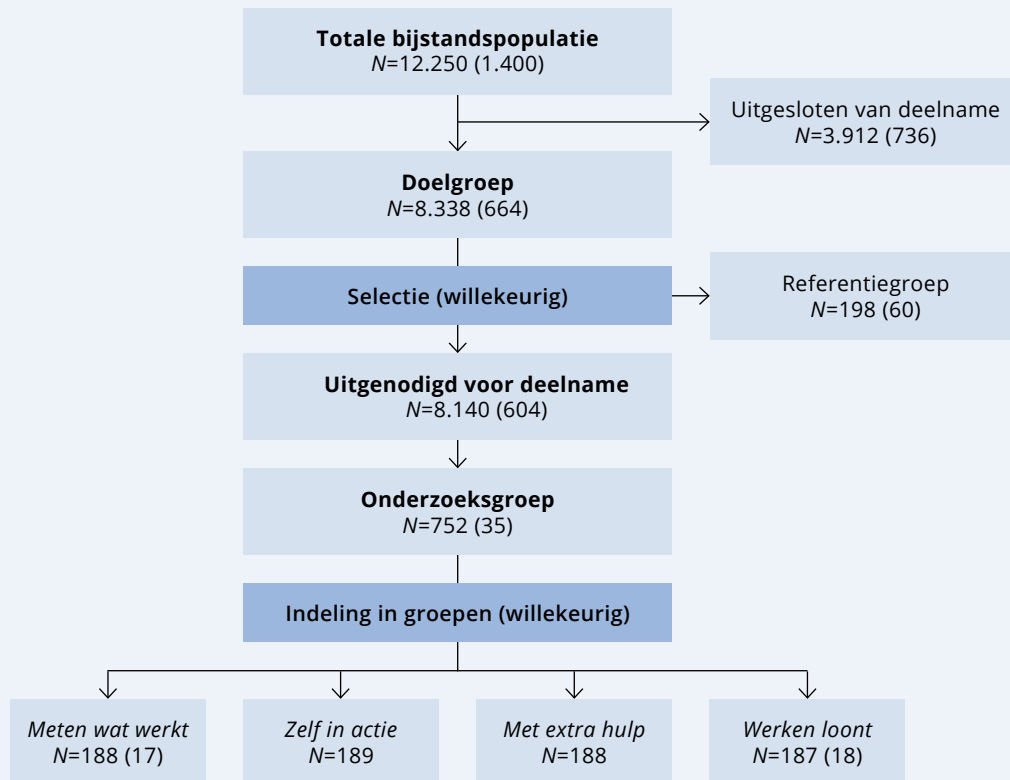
Totale bijstandspopulatie
$N$=12.250 (1.400)

Uitgesloten van deelname
$N$=3.912 (736)

Doelgroep
$N$=8.338 (664)

Selectie (willekeurig)

Referentiegroep
$N$=198 (60)

Uitgenodigd voor deelname
$N$=8.140 (604)

Onderzoeksgroep
$N$=752 (35)

Indeling in groepen (willekeurig)

Meten wat werkt
$N$=188 (17)

Zelf in actie
$N$=189

Met extra hulp
$N$=188

Werken loont
$N$=187 (18)